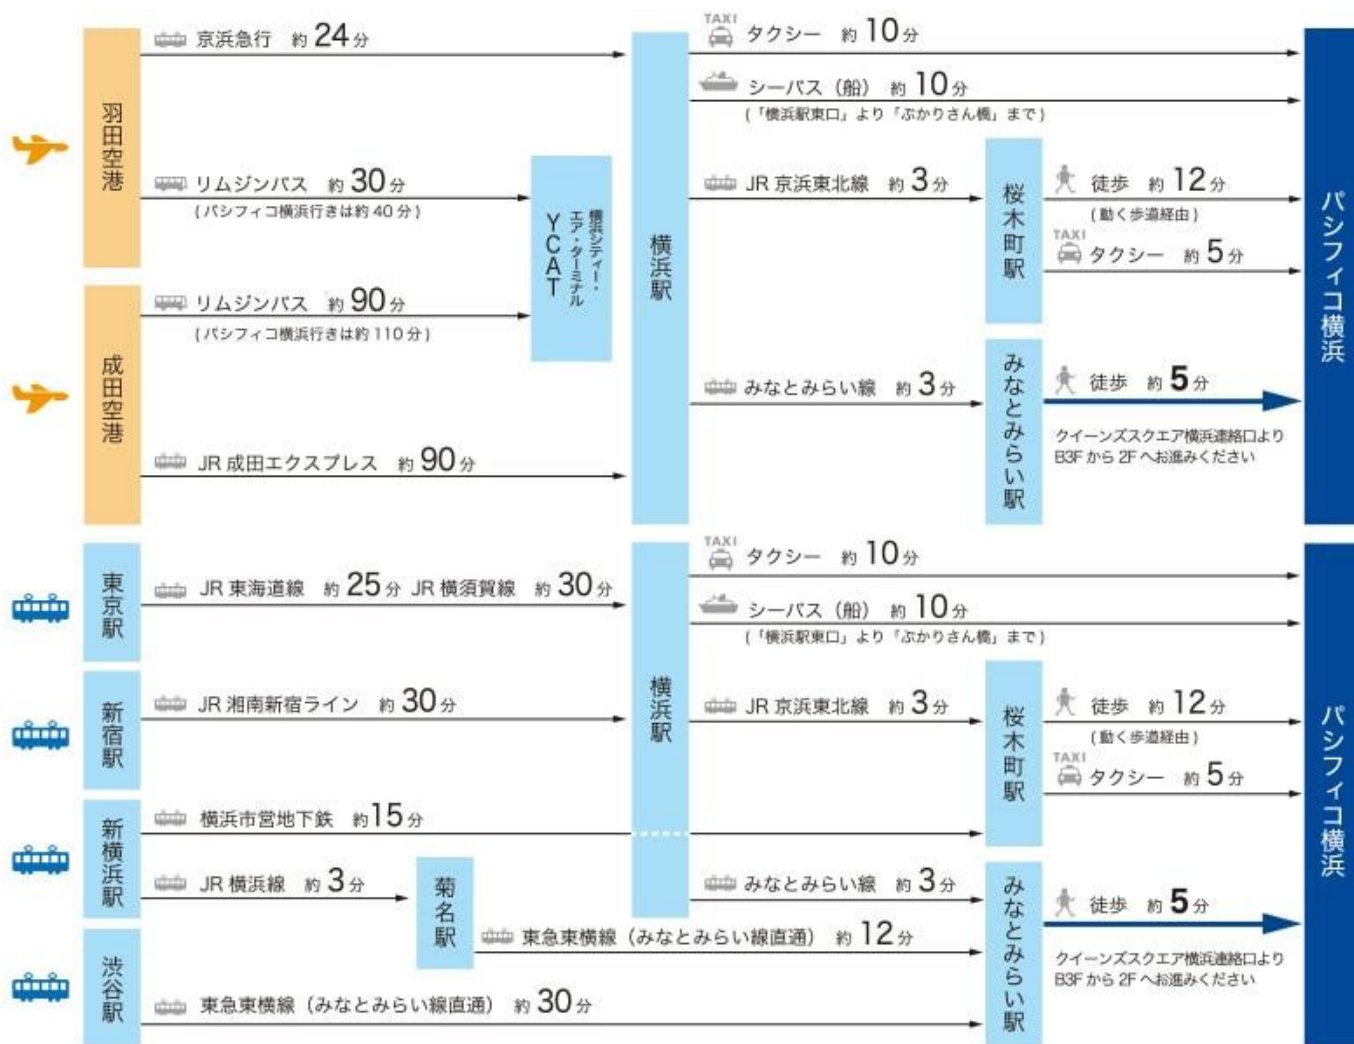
羽田空港

京浜急行 約 24 分

リムジンバス 約 30 分
（パシフィコ横浜行きは約 40 分）

成田空港

リムジンバス 約 90 分
（パシフィコ横浜行きは約 110 分）

JR 成田エクスプレス 約 90 分

横浜シティ・エア・ターミナル YCAT

横浜駅

TAXI タクシー 約 10 分

シーバス（船） 約 10 分
（「横浜駅東口」より「ぷかりさん橋」まで）

JR 京浜東北線 約 3 分

みなとみらい線 約 3 分

桜木町駅

徒歩 約 12 分
（動く歩道経由）

TAXI タクシー 約 5 分

みなとみらい駅

徒歩 約 5 分

クイーンズスクエア横浜連絡口より B3F から 2F へお進みください

パシフィコ横浜

東京駅

JR 東海道線 約 25 分 JR 横須賀線 約 30 分

新宿駅

JR 湘南新宿ライン 約 30 分

新横浜駅

横浜市営地下鉄 約 15 分

JR 横浜線 約 3 分

菊名駅

東急東横線（みなとみらい線直通） 約 12 分

渋谷駅

東急東横線（みなとみらい線直通） 約 30 分

横浜駅

TAXI タクシー 約 10 分

シーバス（船） 約 10 分
（「横浜駅東口」より「ぷかりさん橋」まで）

JR 京浜東北線 約 3 分

みなとみらい線 約 3 分

桜木町駅

徒歩 約 12 分
（動く歩道経由）

TAXI タクシー 約 5 分

みなとみらい駅

徒歩 約 5 分

クイーンズスクエア横浜連絡口より B3F から 2F へお進みください

パシフィコ横浜